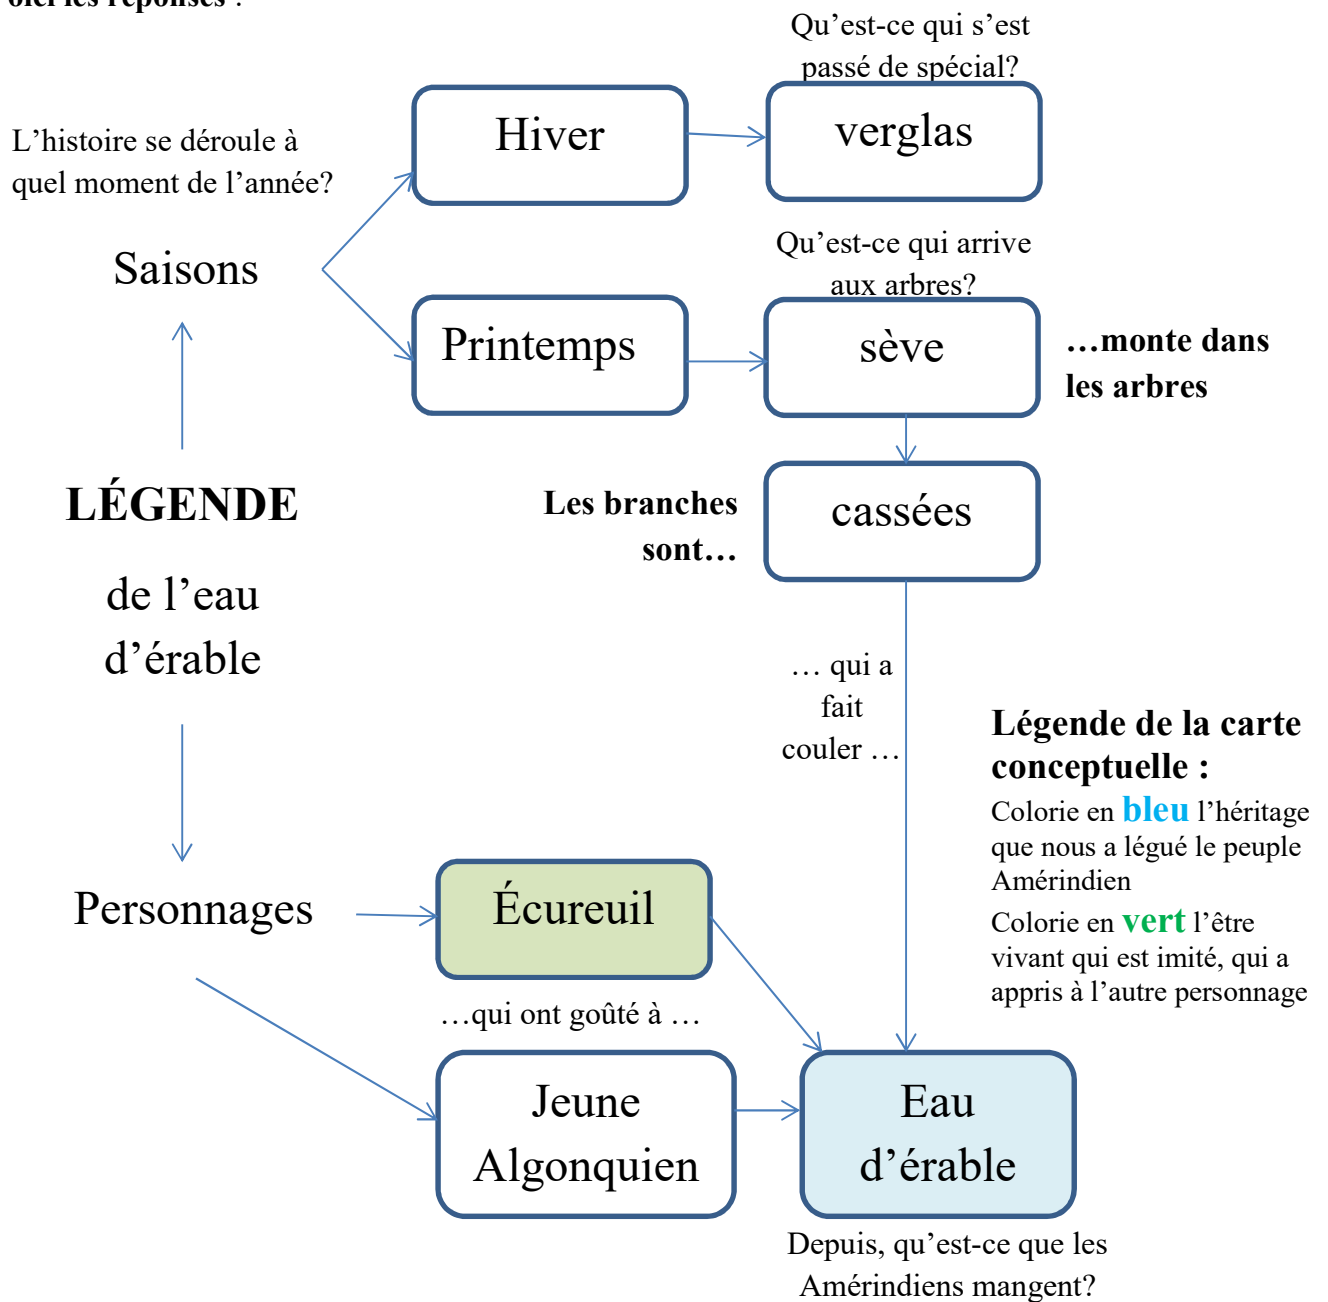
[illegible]

L’histoire se déroule à quel moment de l’année?

Saisons

Qu’est-ce qui s’est passé de spécial?

Hiver

verglas

Qu’est-ce qui arrive aux arbres?

Printemps

sève

…monte dans les arbres

LÉGENDE

de l’eau d’érable

Les branches sont…

cassées

… qui a fait couler …

Légende de la carte conceptuelle :

Colorie en bleu l’héritage que nous a légué le peuple Amérindien

Colorie en vert l’être vivant qui est imité, qui a appris à l’autre personnage

Personnages

Écureuil

…qui ont goûté à …

Jeune Algonquien

Eau d’érable

Depuis, qu’est-ce que les Amérindiens mangent?